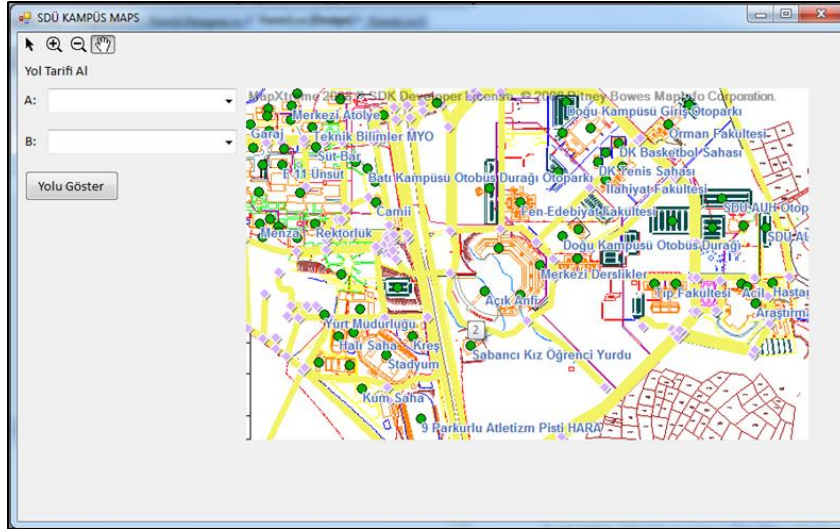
SDÜ KAMPÜS MAPS

Yol Tarifi Al

A:

B:

Yolu Göster

MapXtreme 2008 SDK Developer License. © 2008 Pitney Bowes MapInfo Corporation.

Merkezi Atölye
Garaj
Teknik Bilimler MYO
Süt Bar
E 11 Ünsut
Batı Kampüsü Otobüs Durağı Otoparkı
Camii
Menza
Rektorluk
Doğu Kampüsü Giriş Otoparkı
Orman Fakultesi
DK Basketbol Sahası
DK Tenis Sahası
İlahiyat Fakültesi
Fen-Edebiyat Fakültesi
SDÜ AUH Otop
SDÜ Al
Doğu Kampüsü Otobüs Durağı
Merkezi Derslikler
Açık Anfi
Tıp Fakültesi
Acil Hastan
Araştırma
Yurt Mudurluğu
Halı Saha
Kreş
Stadyum
Sabancı Kız Öğrenci Yurdu
Kum Saha
9 Parkurlu Atletizm Pisti HARA
2